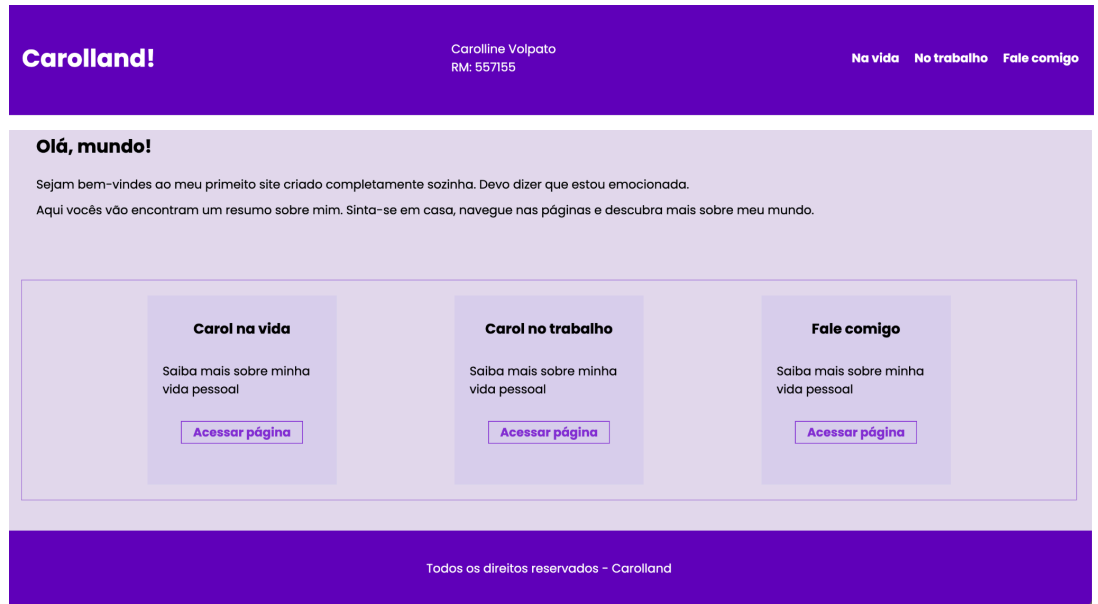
Carolland!

Carolline Volpato
RM: 557155

Na vida No trabalho Fale comigo

Olá, mundo!

Sejam bem-vindes ao meu primeito site criado completamente sozinha. Devo dizer que estou emocionada.

Aqui vocês vão encontram um resumo sobre mim. Sinta-se em casa, navegue nas páginas e descubra mais sobre meu mundo.

Carol na vida

Saiba mais sobre minha vida pessoal

Acessar página

Carol no trabalho

Saiba mais sobre minha vida pessoal

Acessar página

Fale comigo

Saiba mais sobre minha vida pessoal

Acessar página

Todos os direitos reservados - Carolland